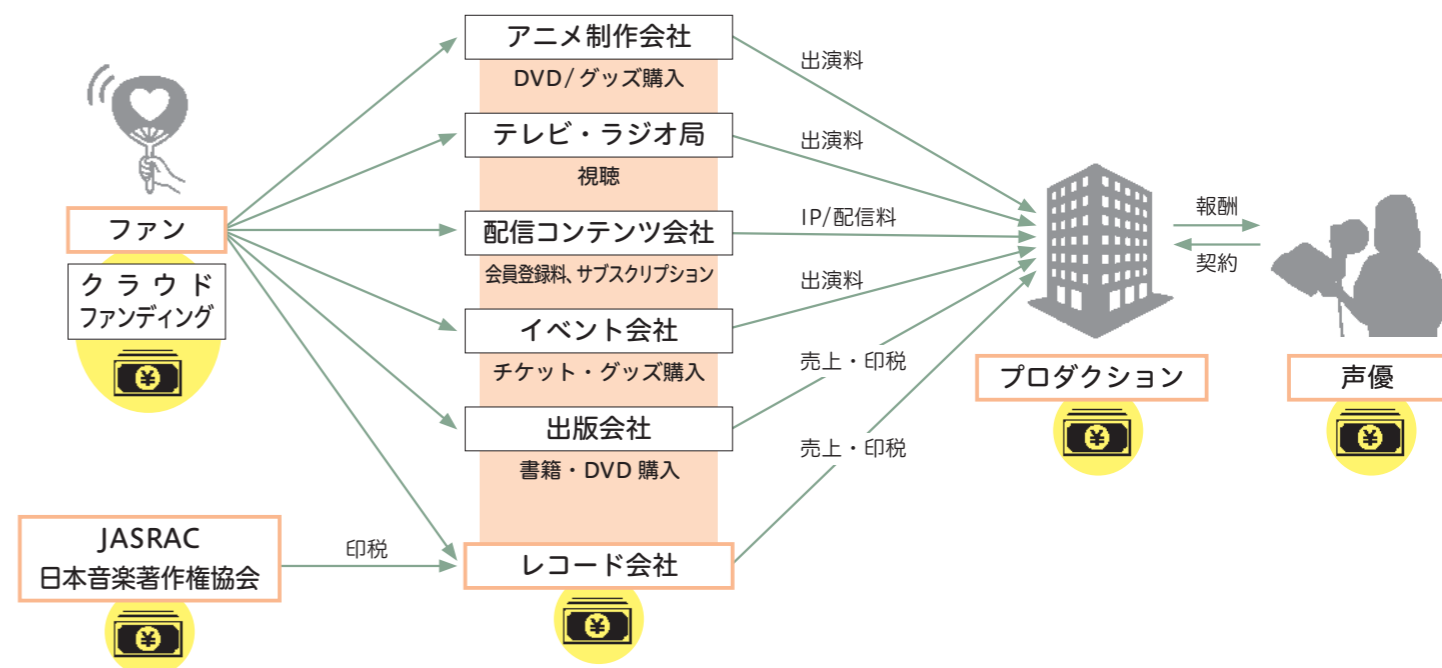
ファン

クラウド
ファンディング

¥

JASRAC
日本音楽著作権協会

¥

印税

アニメ制作会社
DVD/グッズ購入

テレビ・ラジオ局
視聴

配信コンテンツ会社
会員登録料、サブスクリプション

イベント会社
チケット・グッズ購入

出版会社
書籍・DVD 購入

レコード会社

¥

出演料
出演料
IP/配信料
出演料
売上・印税
売上・印税

プロダクション

¥

報酬
契約

声優

¥